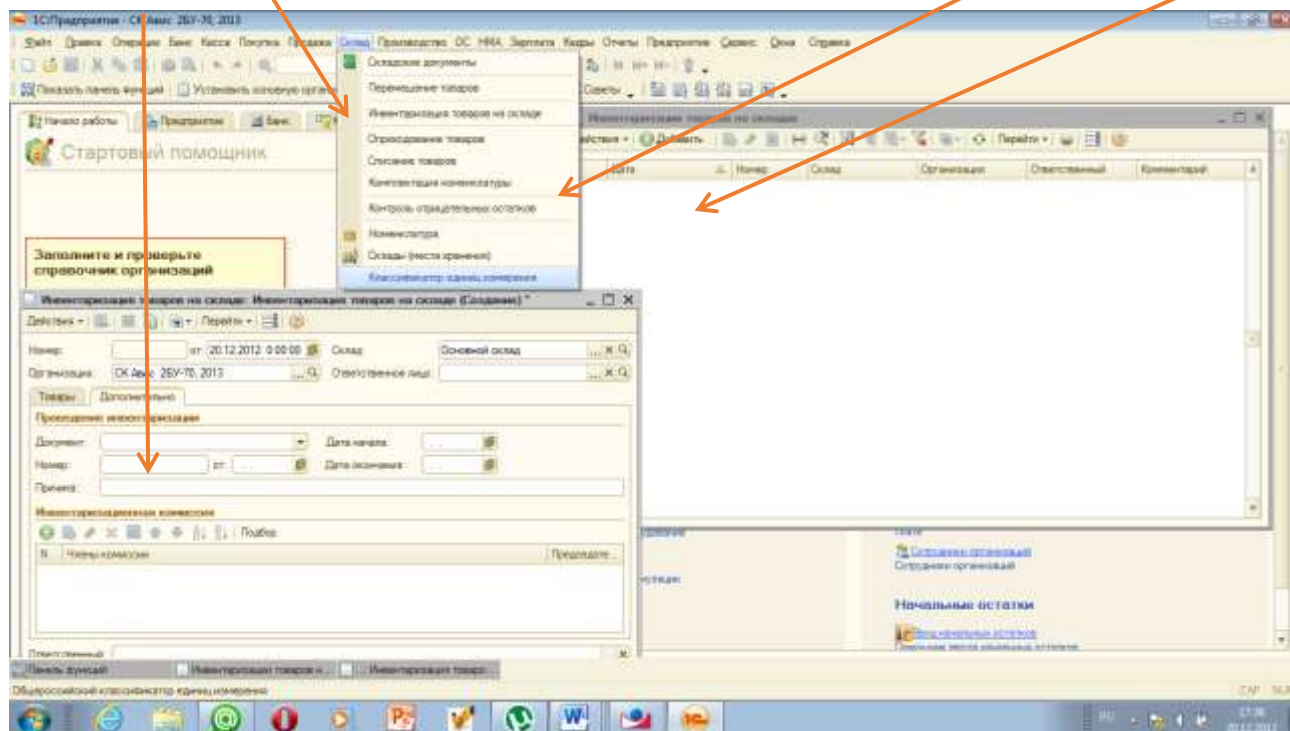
1С:Предприятие - СК Авис 2БУ-70, 2013

Файл Правка Операции Банк Касса Покупка Продажа Склад Производство ОС НМА Зарплата Кадры Отчеты Предприятие Сервис Окна Справка

Показать панель функций Установить основную организацию

Начало работы Предприятие Банк

Стартовый помощник

Складские документы
Перемещение товаров
Инвентаризация товаров на складе
Оприходование товаров
Списание товаров
Комплектация номенклатуры
Контроль отрицательных остатков
Номенклатура
Склады (места хранения)
Классификатор единиц измерения

Инвентаризация товаров на складе

Действия Добавить Перейти

| Дата | Номер | Склад | Организация | Ответственный | Комментарий |
|---|---|---|---|---|---|

Заполните и проверьте справочник организаций

Инвентаризация товаров на складе: Инвентаризация товаров на складе (Создание) *

Действия Перейти

Номер: от: 20.12.2012 0:00:00 Склад: Основной склад
Организация: СК Авис 2БУ-70, 2013 Ответственное лицо:

Товары Дополнительно

Проведение инвентаризации
Документ: Дата начала:
Номер: от: Дата окончания:
Причина:

Инвентаризационная комиссия
Подбор

| N | Члены комиссии | Председате... |
|---|---|---|

Ответственный:

Сотрудники организаций
Сотрудники организаций

Начальные остатки
Ввод начальных остатков

Панель функций Инвентаризация товаров н... Инвентаризация товаро...

Общероссийский классификатор единиц измерения

CAP NUM

RU 17:36